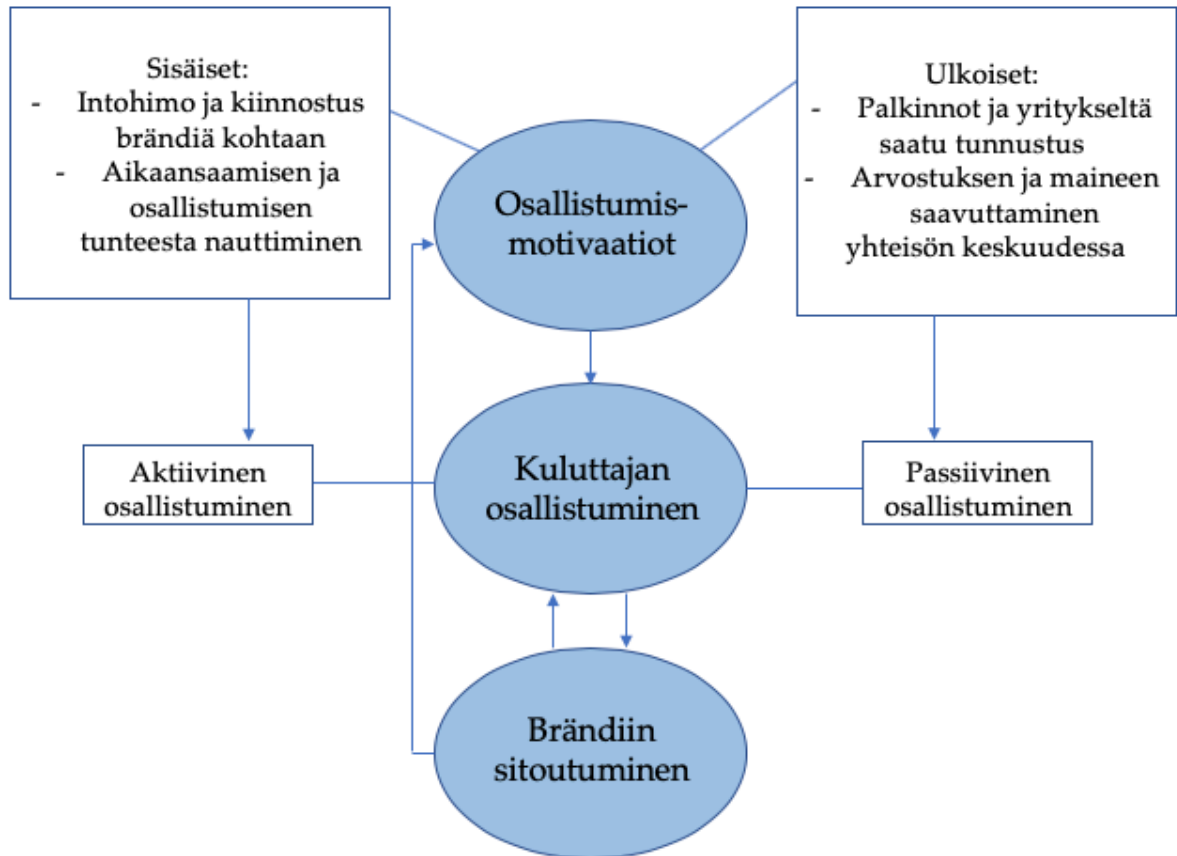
Sisäiset:
- Intohimo ja kiinnostus brändiä kohtaan
- Aikaansaamisen ja osallistumisen tunteesta nauttiminen

Osallistumis-motivaatiot

Ulkoiset:
- Palkinnot ja yritykseltä saatu tunnustus
- Arvostuksen ja maineen saavuttaminen yhteisön keskuudessa

Aktiivinen osallistuminen

Kuluttajan osallistuminen

Passiivinen osallistuminen

Brändiin sitoutuminen